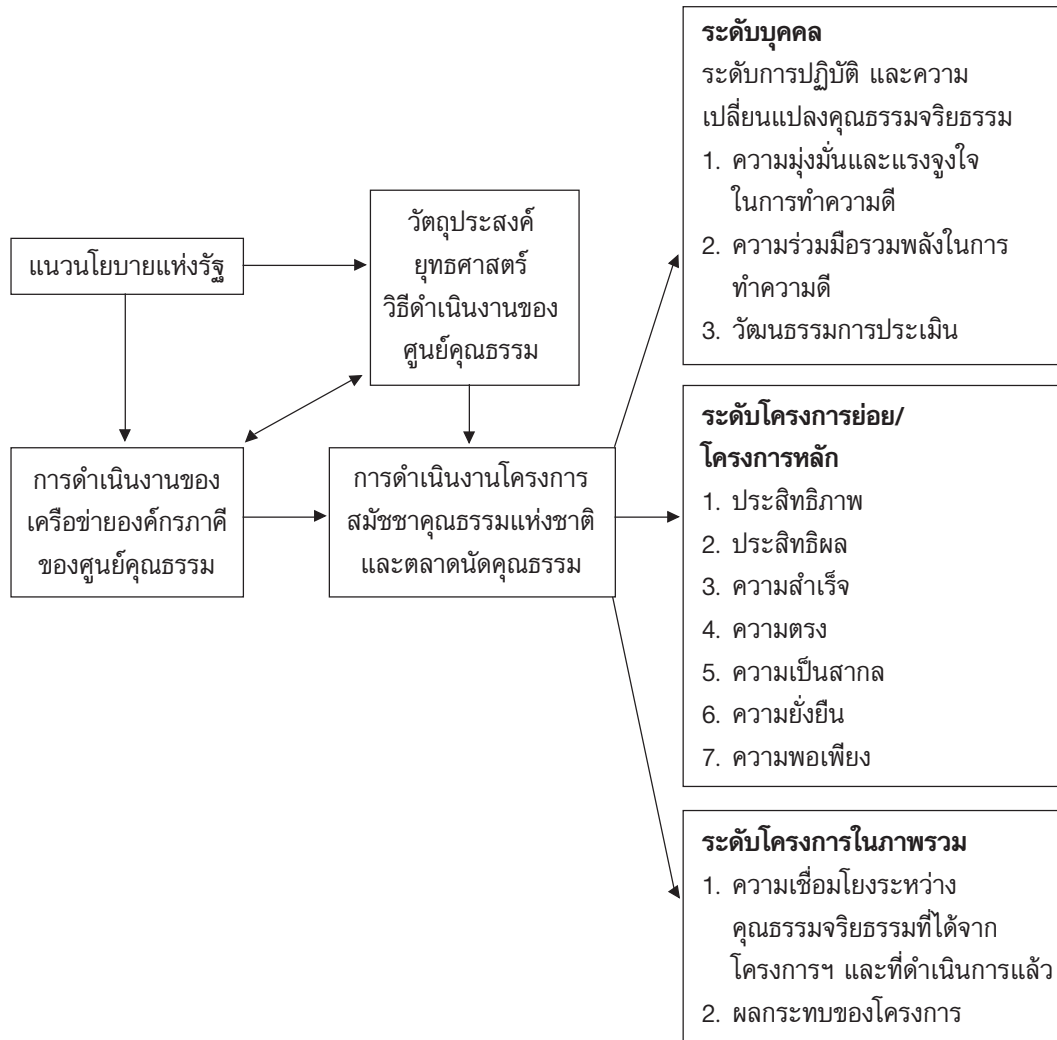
แนวนโยบายแห่งรัฐ

วัตถุประสงค์
ยุทธศาสตร์
วิธีดำเนินงานของ
ศูนย์คุณธรรม

การดำเนินงานของ
เครือข่ายองค์กรภาคี
ของศูนย์คุณธรรม

การดำเนินงานโครงการ
สมัชชาคุณธรรมแห่งชาติ
และตลาดนัดคุณธรรม

ระดับบุคคล
ระดับการปฏิบัติ และความเปลี่ยนแปลงคุณธรรมจริยธรรม
1. ความมุ่งมั่นและแรงจูงใจในการทำความดี
2. ความร่วมมือรวมพลังในการทำความดี
3. วัฒนธรรมการประเมิน

ระดับโครงการย่อย/
โครงการหลัก
1. ประสิทธิภาพ
2. ประสิทธิผล
3. ความสำเร็จ
4. ความตรง
5. ความเป็นสากล
6. ความยั่งยืน
7. ความพอเพียง

ระดับโครงการในภาพรวม
1. ความเชื่อมโยงระหว่างคุณธรรมจริยธรรมที่ได้จากโครงการฯ และที่ดำเนินการแล้ว
2. ผลกระทบของโครงการ